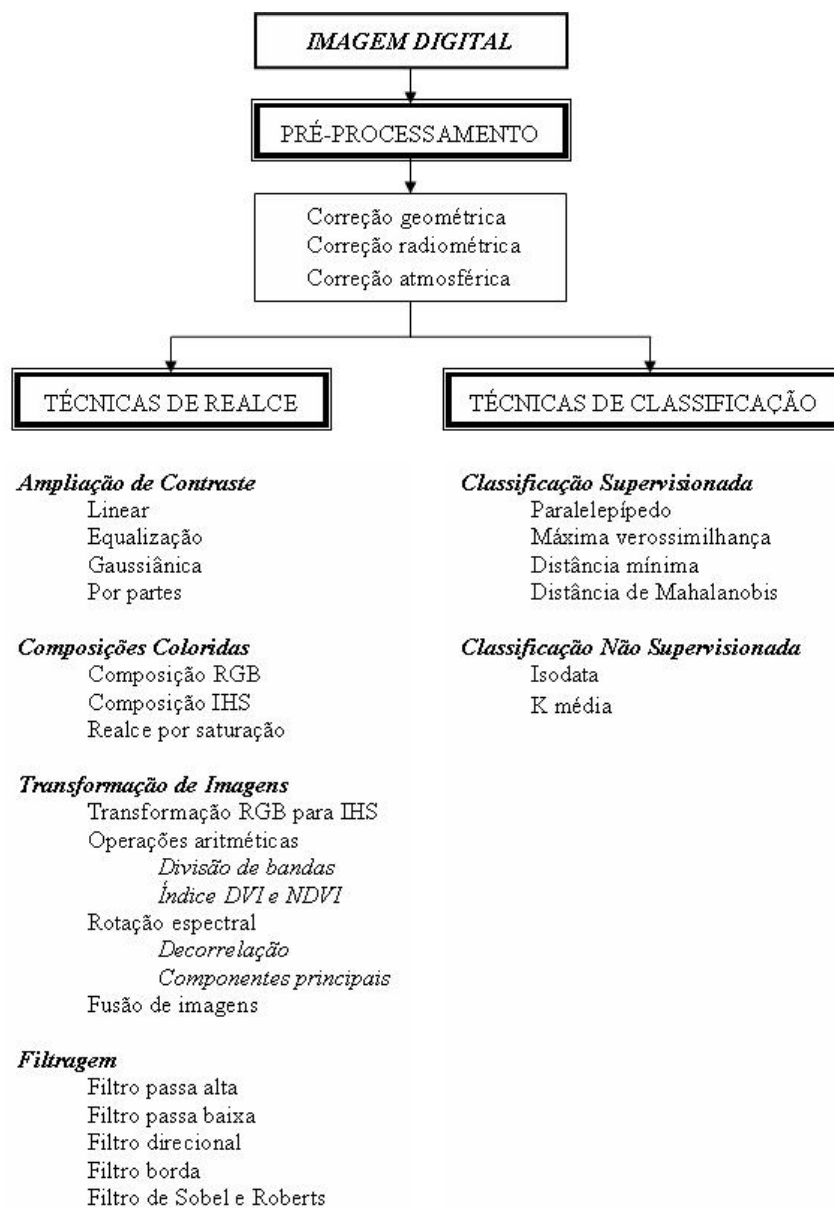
IMAGEM DIGITAL

PRÉ-PROCESSAMENTO

Correção geométrica
Correção radiométrica
Correção atmosférica

TÉCNICAS DE REALCE

TÉCNICAS DE CLASSIFICAÇÃO

Ampliação de Contraste
Linear
Equalização
Gaussiânica
Por partes

Composições Coloridas
Composição RGB
Composição IHS
Realce por saturação

Transformação de Imagens
Transformação RGB para IHS
Operações aritméticas
Divisão de bandas
Índice DVI e NDVI
Rotação espectral
Decorrelação
Componentes principais
Fusão de imagens

Filtragem
Filtro passa alta
Filtro passa baixa
Filtro direcional
Filtro borda
Filtro de Sobel e Roberts

Classificação Supervisionada
Paralelepípedo
Máxima verossimilhança
Distância mínima
Distância de Mahalanobis

Classificação Não Supervisionada
Isodata
K média